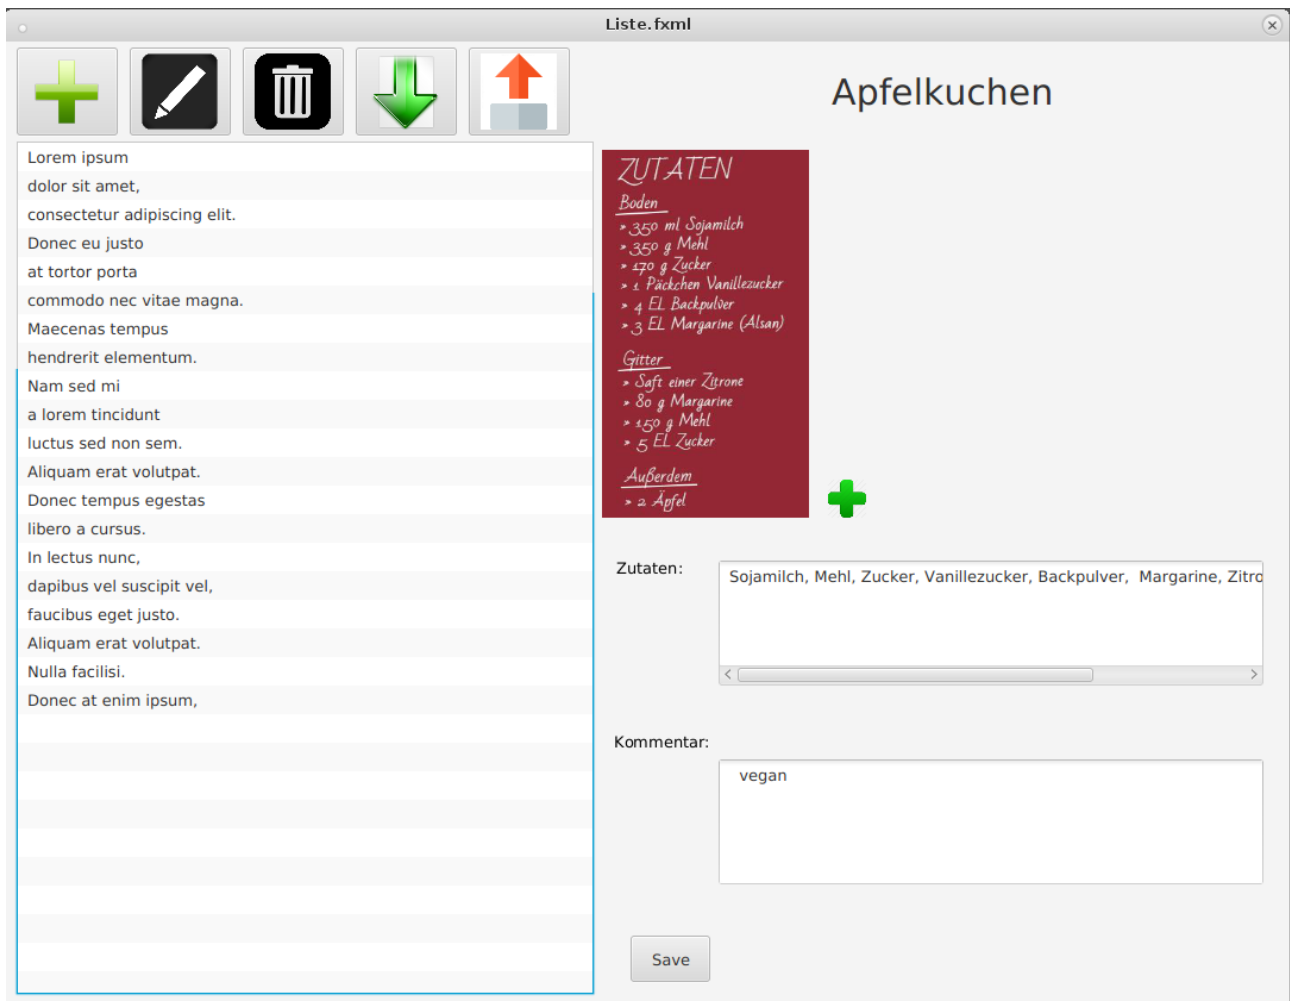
Liste.fxml

Apfelkuchen

Lorem ipsum
dolor sit amet,
consectetur adipiscing elit.
Donec eu justo
at tortor porta
commodo nec vitae magna.
Maecenas tempus
hendrerit elementum.
Nam sed mi
a lorem tincidunt
luctus sed non sem.
Aliquam erat volutpat.
Donec tempus egestas
libero a cursus.
In lectus nunc,
dapibus vel suscipit vel,
faucibus eget justo.
Aliquam erat volutpat.
Nulla facilisi.
Donec at enim ipsum,

ZUTATEN
Boden
• 350 ml Sojamilch
• 350 g Mehl
• 170 g Zucker
• 1 Päckchen Vanillezucker
• 4 EL Backpulver
• 3 EL Margarine (Alsan)
Gitter
• Saft einer Zitrone
• 80 g Margarine
• 150 g Mehl
• 5 EL Zucker
Außerdem
• 2 Äpfel

Zutaten:
Sojamilch, Mehl, Zucker, Vanillezucker, Backpulver, Margarine, Zitro

Kommentar:
vegan

Save